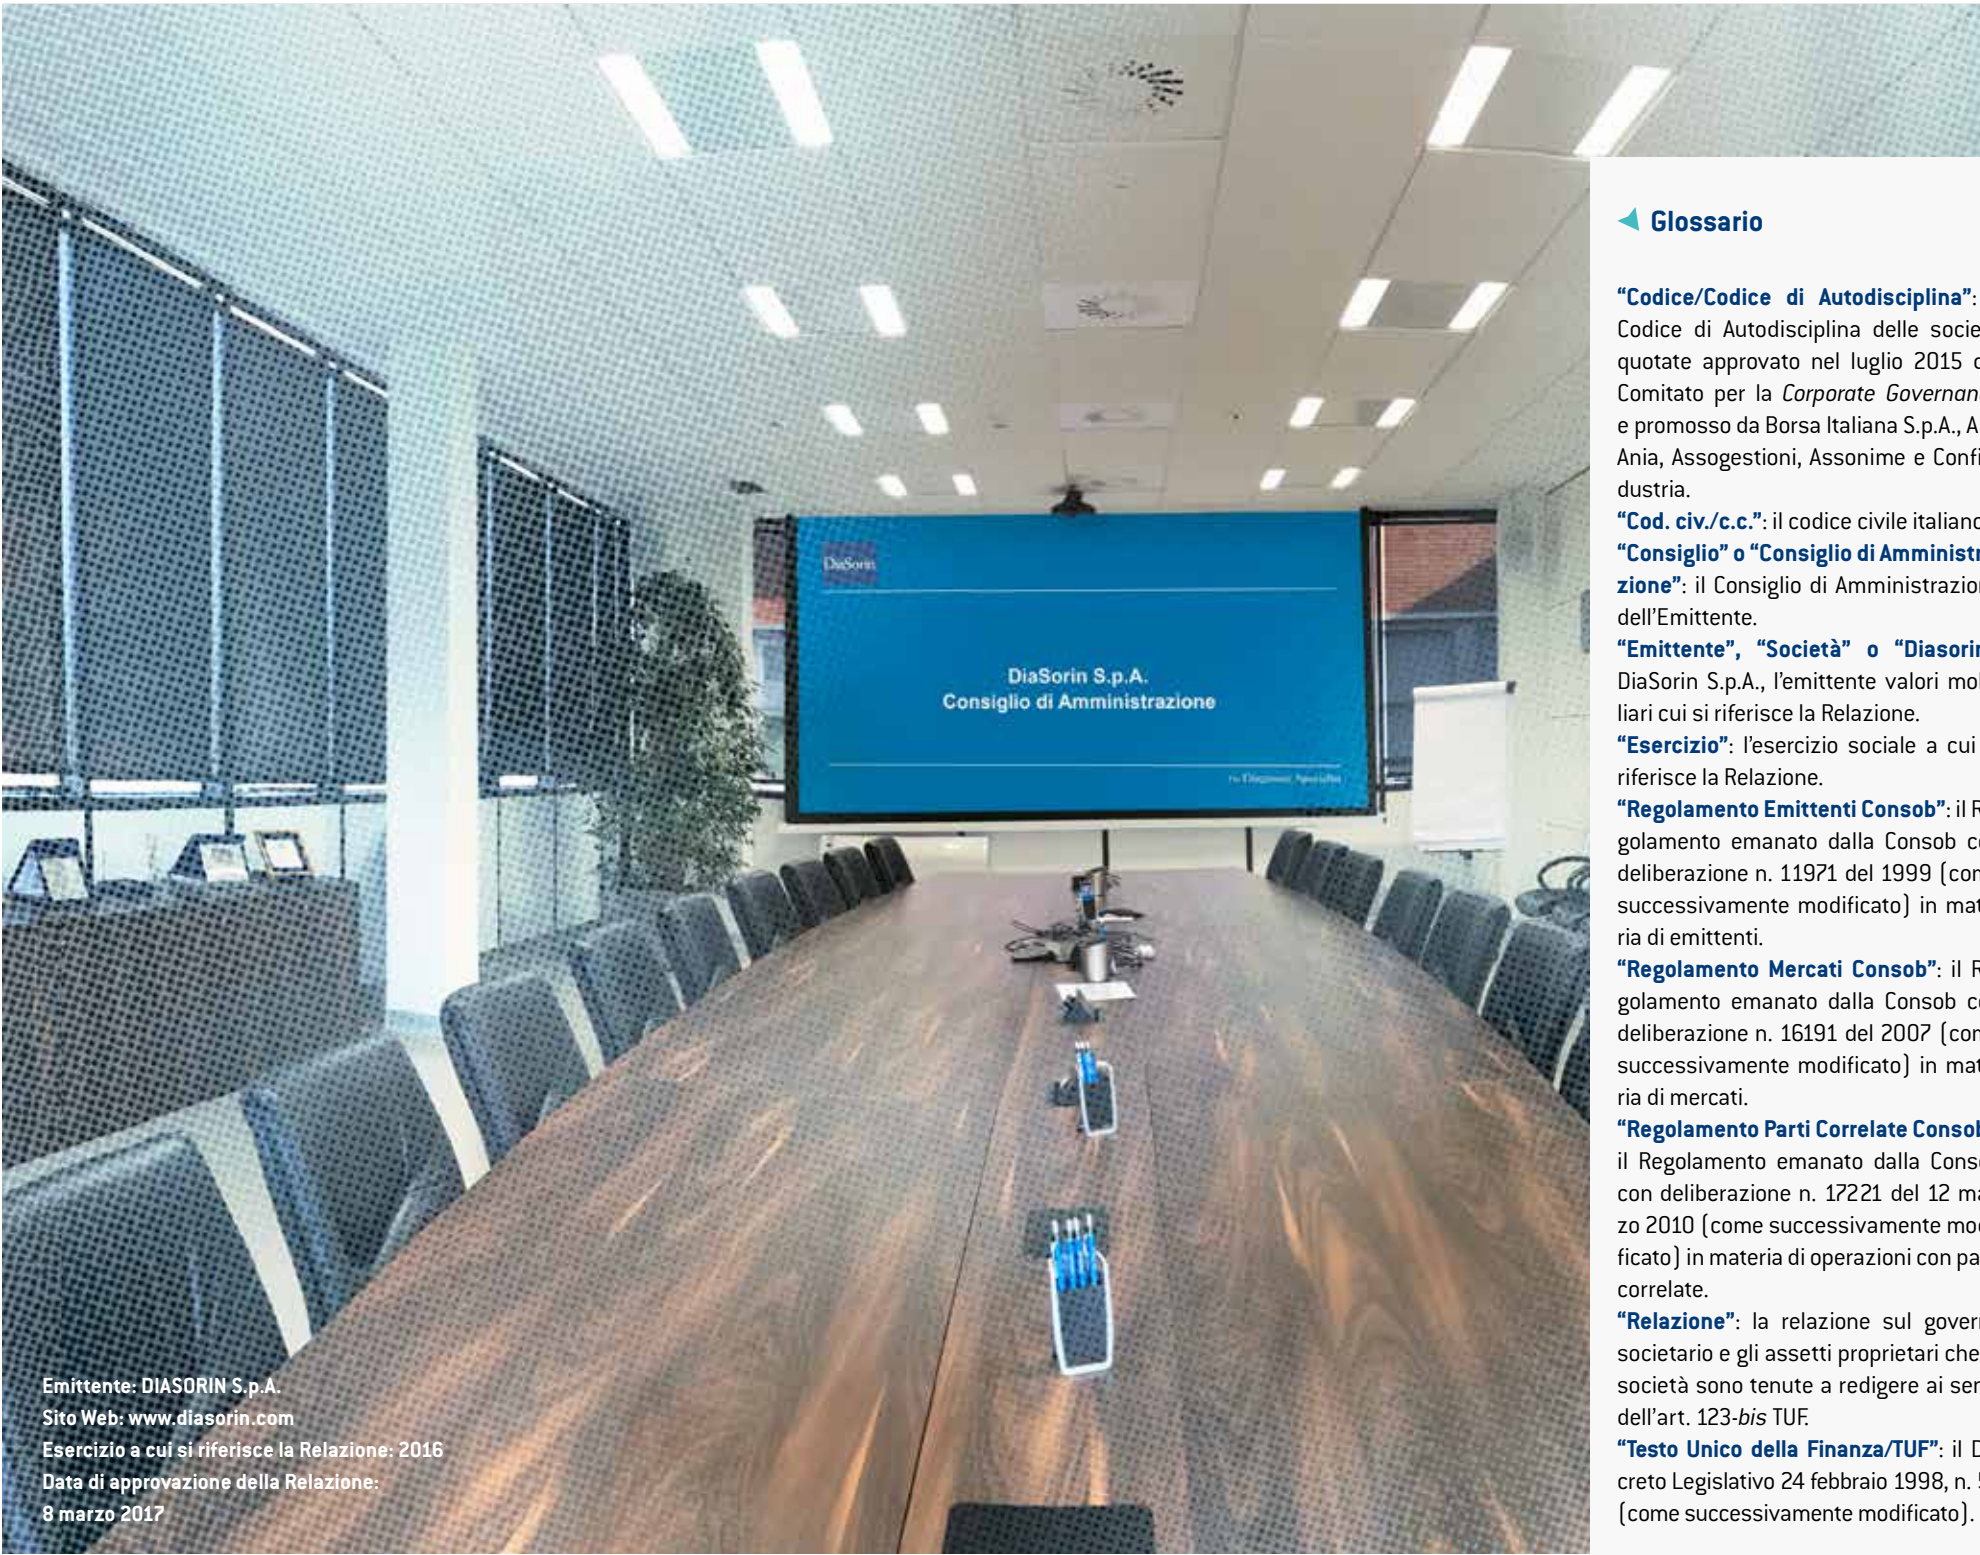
DiaSorin

DiaSorin S.p.A.
Consiglio di Amministrazione

Emittente: DIASORIN S.p.A.
Sito Web: www.diasorin.com
Esercizio a cui si riferisce la Relazione: 2016
Data di approvazione della Relazione:
8 marzo 2017

Glossario

"Codice/Codice di Autodisciplina": Codice di Autodisciplina delle socie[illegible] quotate approvato nel luglio 2015 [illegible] Comitato per la Corporate Governan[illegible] e promosso da Borsa Italiana S.p.A., A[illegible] Ania, Assogestioni, Assonime e Confi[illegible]dustria.

"Cod. civ./c.c.": il codice civile italian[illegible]

"Consiglio" o "Consiglio di Amminist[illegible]zione": il Consiglio di Amministrazio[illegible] dell'Emittente.

"Emittente", "Società" o "Diasori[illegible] DiaSorin S.p.A., l'emittente valori mo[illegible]liari cui si riferisce la Relazione.

"Esercizio": l'esercizio sociale a cui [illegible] riferisce la Relazione.

"Regolamento Emittenti Consob": il R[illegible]golamento emanato dalla Consob c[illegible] deliberazione n. 11971 del 1999 (co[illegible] successivamente modificato) in ma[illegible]ria di emittenti.

"Regolamento Mercati Consob": il R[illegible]golamento emanato dalla Consob c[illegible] deliberazione n. 16191 del 2007 (co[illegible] successivamente modificato) in ma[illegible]ria di mercati.

"Regolamento Parti Correlate Conso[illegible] il Regolamento emanato dalla Cons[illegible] con deliberazione n. 17221 del 12 ma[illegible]zo 2010 (come successivamente mo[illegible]ficato) in materia di operazioni con pa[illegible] correlate.

"Relazione": la relazione sul gover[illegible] societario e gli assetti proprietari che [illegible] società sono tenute a redigere ai se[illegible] dell'art. 123-bis TUF.

"Testo Unico della Finanza/TUF": il D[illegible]creto Legislativo 24 febbraio 1998, n. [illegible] (come successivamente modificato).